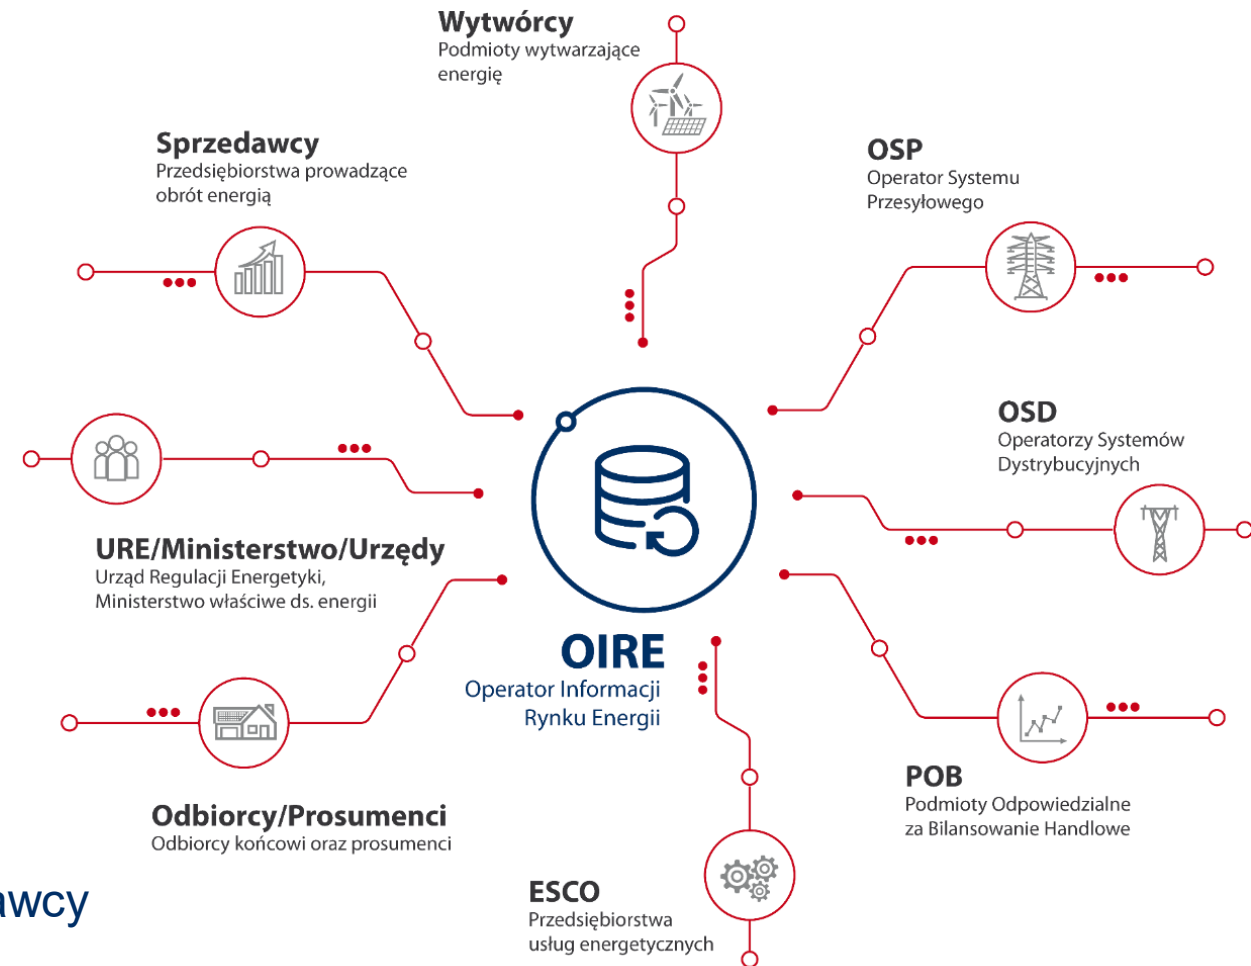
Wytwórcy
Podmioty wytwarzające energię

Sprzedawcy
Przedsiębiorstwa prowadzące obrót energią

OSP
Operator Systemu Przesyłowego

OSD
Operatorzy Systemów Dystrybucyjnych

URE/Ministerstwo/Urzędy
Urząd Regulacji Energetyki, Ministerstwo właściwe ds. energii

OIRE
Operator Informacji Rynku Energii

POB
Podmioty Odpowiedzialne za Bilansowanie Handlowe

Odbiorcy/Prosumenci
Odbiorcy końcowi oraz prosumenci

ESCO
Przedsiębiorstwa usług energetycznych

awcy